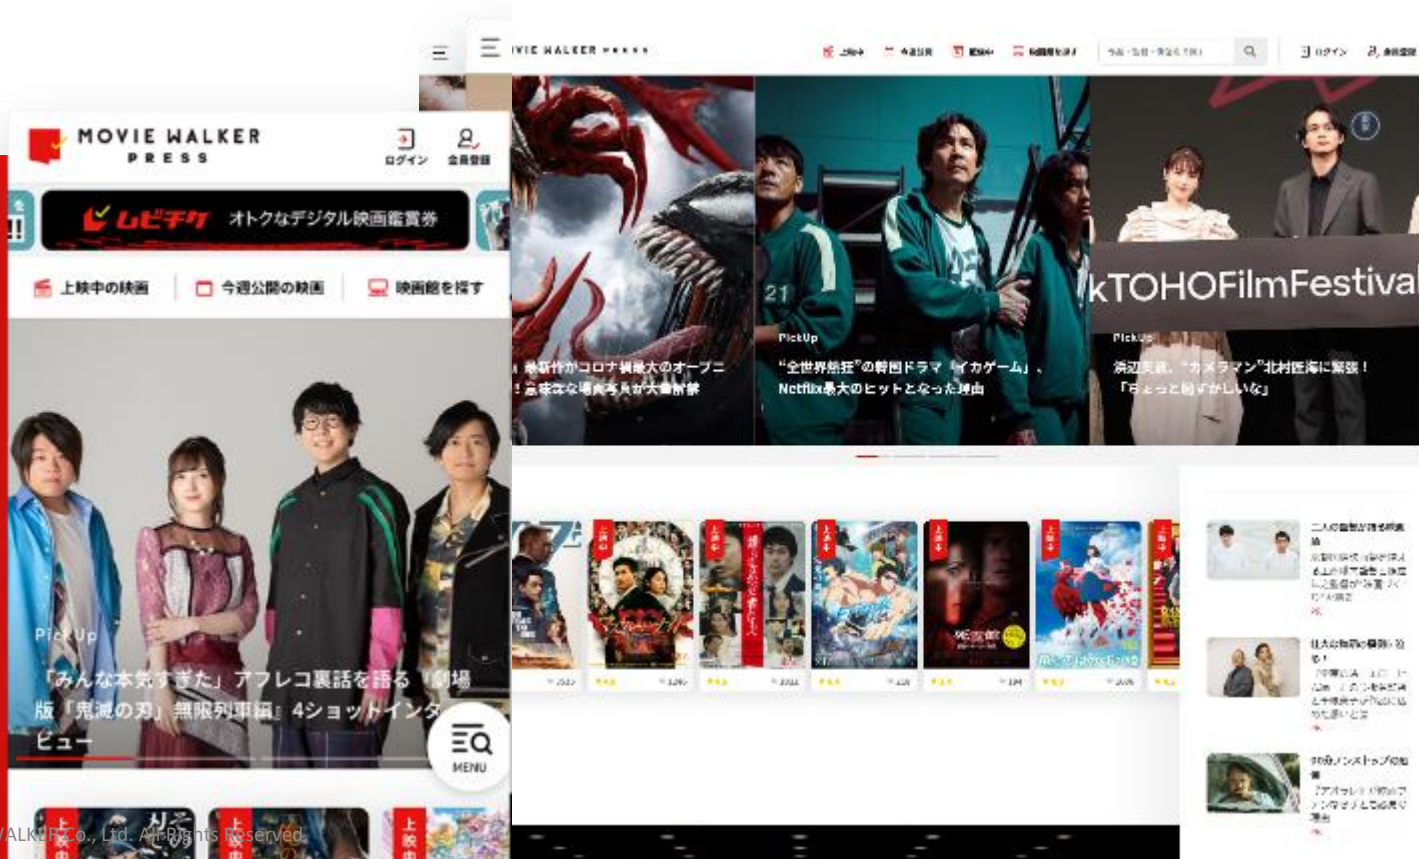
MOVIE WALKER PRESS

上映中 今週公開 配信中 映画館を探す

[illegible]

ログイン 会員登録

kTOHOFilmFestival

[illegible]新作がコロナ禍最大のオープニ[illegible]
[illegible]な場面写真から大解剖

PickUp
"全世界熱狂"の韓国ドラマ「イカゲーム」、Netflix最大のヒットとなった理由

PickUp
浜辺美波、"カメラマン"北村匠海に緊張！「ちょっと恥ずかしいな」

MOVIE WALKER PRESS

ログイン 会員登録

ムビチケ オトクなデジタル映画鑑賞券

上映中の映画 今週公開の映画 映画館を探す

PickUp
「みんな本気すぎた」アフレコ裏話を語る『劇場版「鬼滅の刃」無限列車編』4ショットインタビュー

MENU

上映中 上映中 上映中

二人の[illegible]

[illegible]

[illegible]

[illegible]WALKER Co., Ltd. All Rights Reserved.